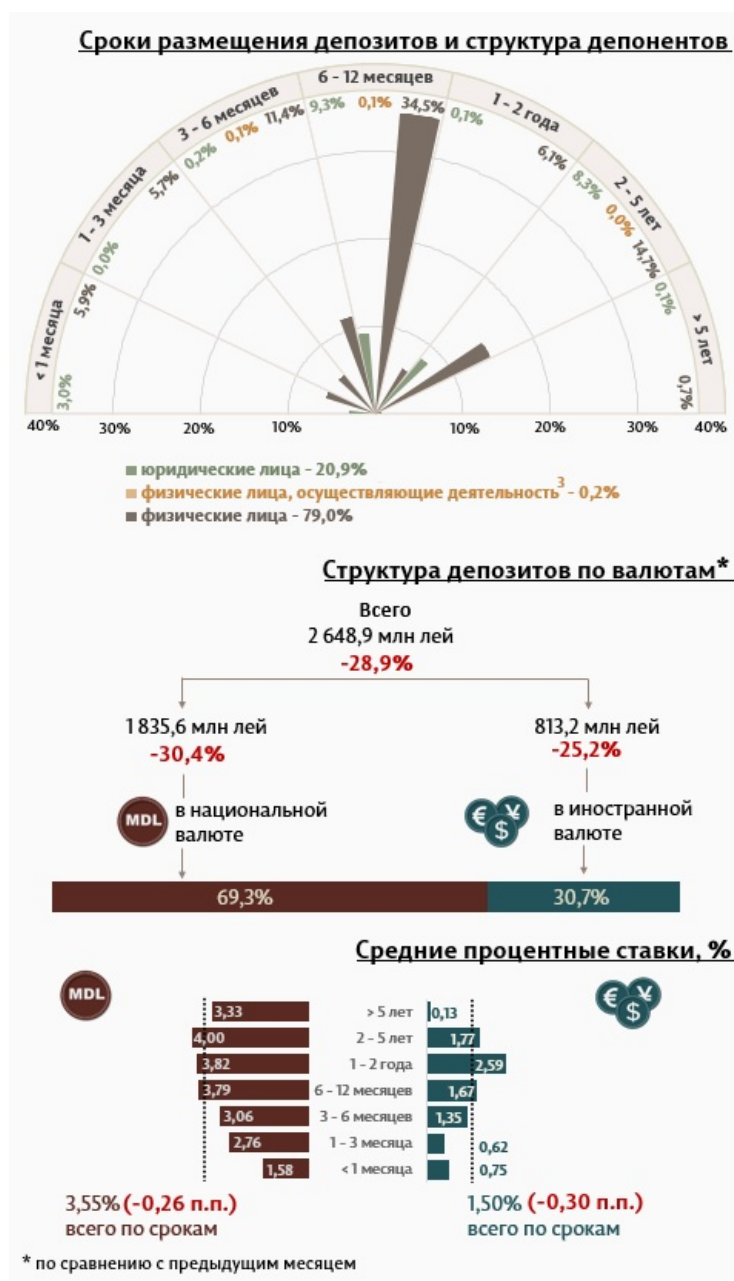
Сроки размещения депозитов и структура депонентов

< 1 месяца 3,0%
1 - 3 месяца 5,9% 0,0%
3 - 6 месяцев 5,7% 0,2% 0,1% 11,4%
6 - 12 месяцев 9,3% 0,1% 34,5%
1 - 2 года 0,1% 6,1%
2 - 5 лет 8,3% 0,0% 14,7%
> 5 лет 0,1% 0,7%

40% 30% 20% 10% 10% 20% 30% 40%

юридические лица - 20,9%
физические лица, осуществляющие деятельность$^3$ - 0,2%
физические лица - 79,0%

Структура депозитов по валютам*

Всего
2 648,9 млн лей
-28,9%

1 835,6 млн лей
-30,4%

813,2 млн лей
-25,2%

MDL
в национальной валюте

€ ¥ $
в иностранной валюте

69,3%
30,7%

Средние процентные ставки, %

MDL

| MDL | | Валюта |
|---|---|---|
| 3,33 | > 5 лет | 0,13 |
| 4,00 | 2 - 5 лет | 1,77 |
| 3,82 | 1 - 2 года | 2,59 |
| 3,79 | 6 - 12 месяцев | 1,67 |
| 3,06 | 3 - 6 месяцев | 1,35 |
| 2,76 | 1 - 3 месяца | 0,62 |
| 1,58 | < 1 месяца | 0,75 |

3,55% (-0,26 п.п.)
всего по срокам

1,50% (-0,30 п.п.)
всего по срокам

* по сравнению с предыдущим месяцем